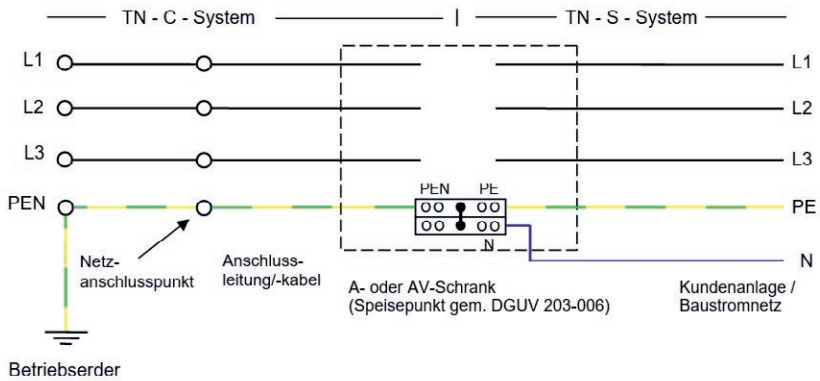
TN - C - System | TN - S - System

L1
L2
L3
PEN

L1
L2
L3
PE
N

PEN PE
N

Netzanschlusspunkt

Anschlussleitung/-kabel

A- oder AV-Schrank (Speisepunkt gem. DGUV 203-006)

Kundenanlage / Baustromnetz

Betriebserder